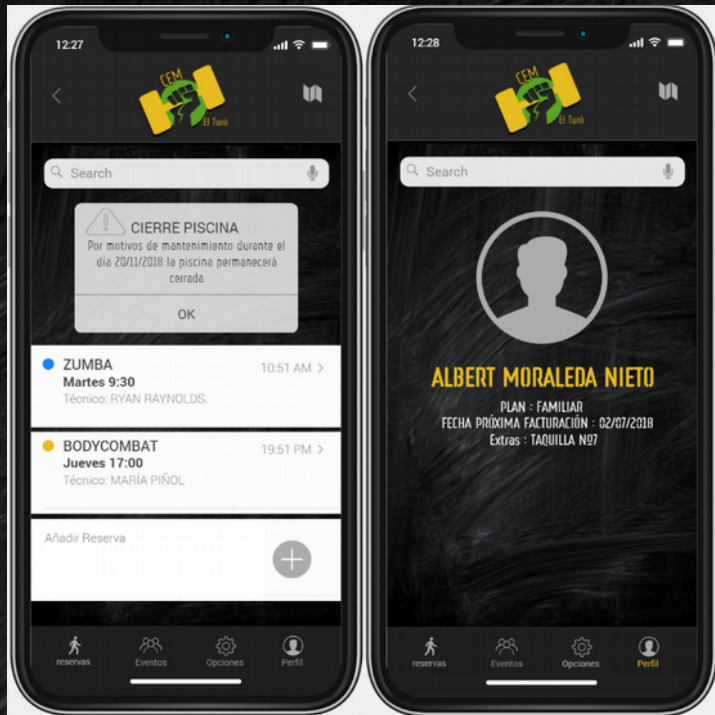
12:27

CEM
El Turó

Search

CIERRE PISCINA
Por motivos de mantenimiento durante el dia 20/11/2018 la piscina permanecerá cerrada

OK

ZUMBA
Martes 9:30
Técnico: RYAN RAYNOLDS.
10:51 AM >

BODYCOMBAT
Jueves 17:00
Técnico: MARIA PIÑOL
19:51 PM >

Añadir Reserva

reservas
Eventos
Opciones
Perfil

12:28

CEM
El Turó

Search

ALBERT MORALEDA NIETO
PLAN : FAMILIAR
FECHA PRÓXIMA FACTURACIÓN : 02/07/2018
Extras : TAQUILLA Nº7

reservas
Eventos
Opciones
Perfil